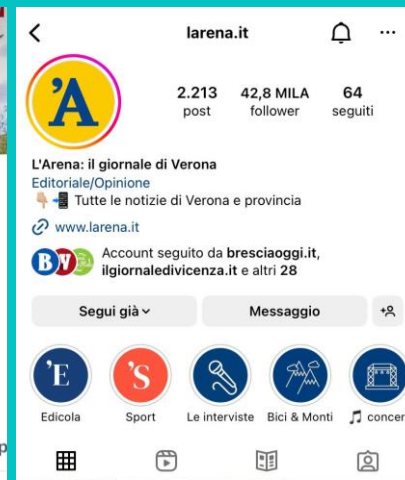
larena.it

'A

2.213 post
42,8 MILA follower
64 seguiti

L'Arena: il giornale di Verona
Editoriale/Opinione
👇🏼📲 Tutte le notizie di Verona e provincia
www.larena.it

Account seguito da bresciaoggi.it, ilgiornaledivicenza.it e altri 28

Segui già
Messaggio

'E
Edicola
'S
Sport
Le interviste
Bici & Monti
♫ concer